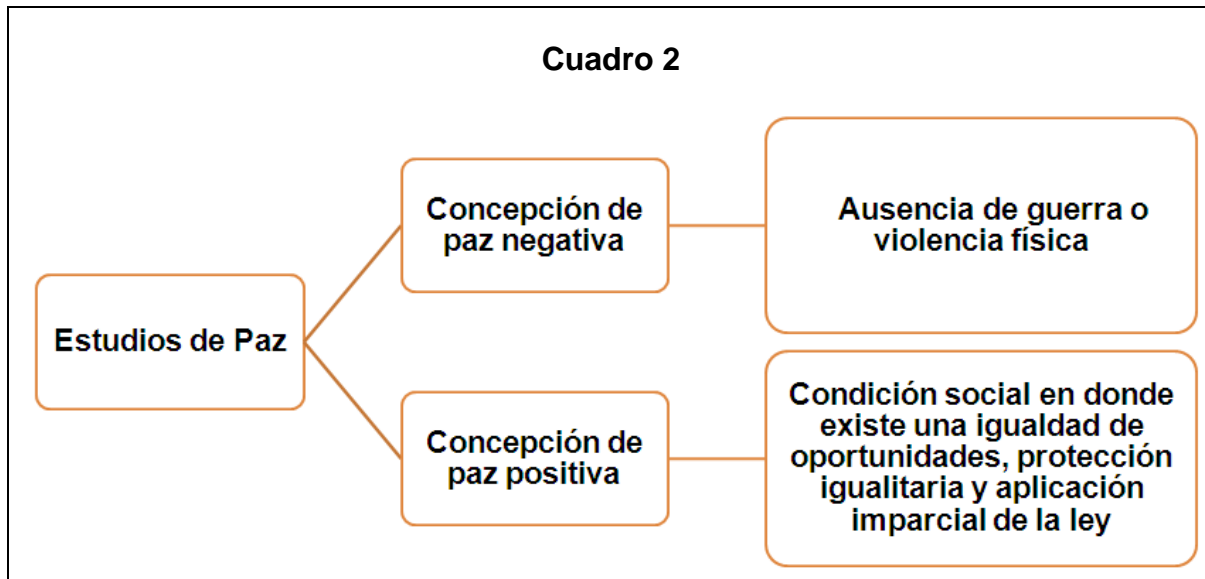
Cuadro 2

Estudios de Paz

Concepción de paz negativa

Ausencia de guerra o violencia física

Concepción de paz positiva

Condición social en donde existe una igualdad de oportunidades, protección igualitaria y aplicación imparcial de la ley